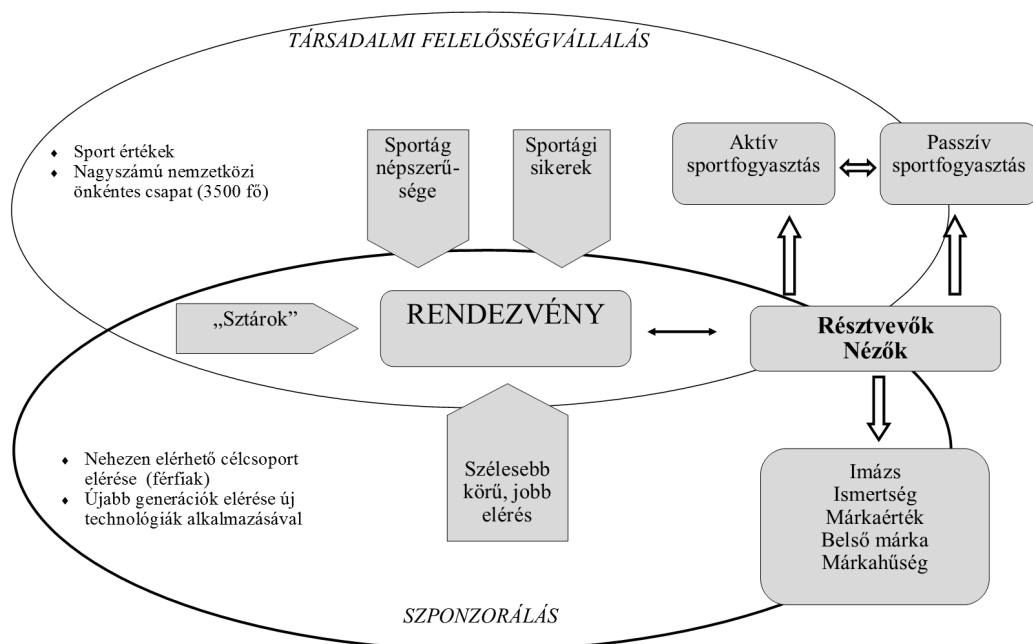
TÁRSADALMI FELELŐSSÉGVÁLLALÁS

- Sport értékek
- Nagyszámú nemzetközi önkéntes csapat (3500 fő)

Sportág népszerűsége

Sportági sikerek

Aktív sportfogyasztás

Passzív sportfogyasztás

„Sztárok"

RENDEZVÉNY

Résztvevők Nézők

- Nehezen elérhető célcsoport elérése (férfiak)
- Újabb generációk elérése új technológiák alkalmazásával

Szélesebb körű, jobb elérés

Imázs
Ismertség
Márkaérték
Belső márka
Márkahűség

SZPONZORÁLÁS